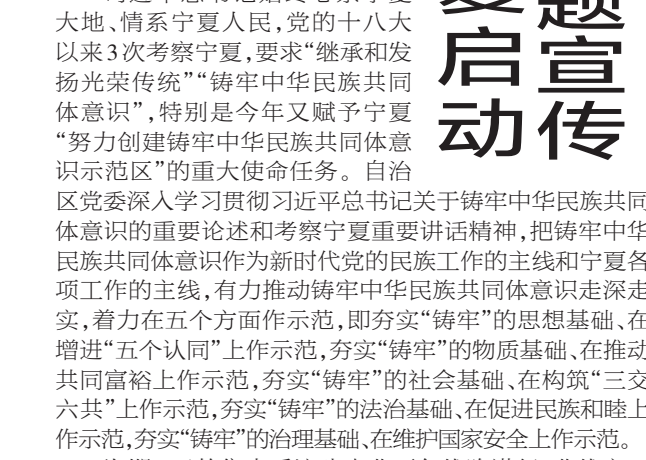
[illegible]大地、情系宁夏人民，党的十八大以来3次考察宁夏，要求"继承和发扬光荣传统""铸牢中华民族共同体意识"，特别是今年又赋予宁夏"努力创建铸牢中华民族共同体意识示范区"的重大使命任务。自治区党委深入学习贯彻习近平总书记关于铸牢中华民族共同体意识的重要论述和考察宁夏重要讲话精神，把铸牢中华民族共同体意识作为新时代党的民族工作的主线和宁夏各项工作的主线，有力推动铸牢中华民族共同体意识走深走实，着力在五个方面作示范，即夯实"铸牢"的思想基础、在增进"五个认同"上作示范，夯实"铸牢"的物质基础、在推动共同富裕上作示范，夯实"铸牢"的社会基础、在构筑"三交六共"上作示范，夯实"铸牢"的法治基础、在促进民族和睦上作示范，夯实"铸牢"的治理基础、在维护国家安全上作示范。

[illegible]题
启宣
动传

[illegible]